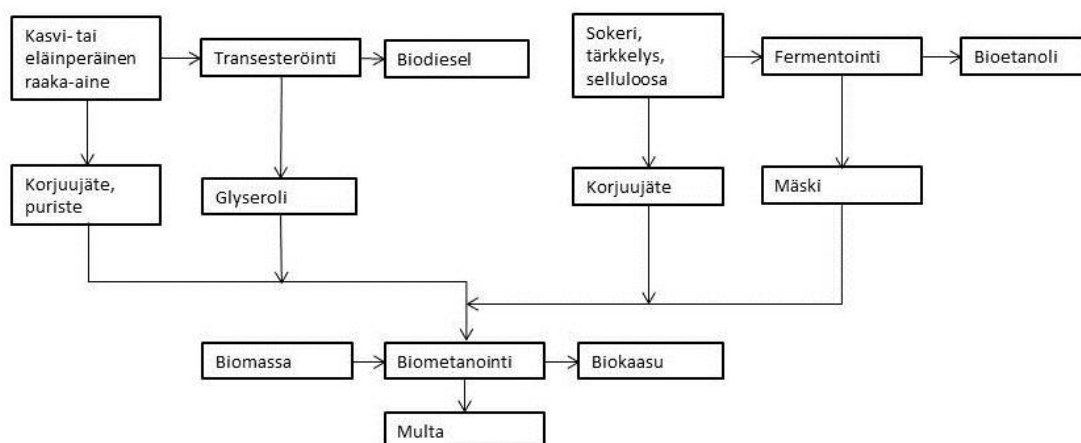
Kasvi- tai eläinperäinen raaka-aine

Transesteröinti

Biodiesel

Sokeri, tärkkelys, selluloosa

Fermentointi

Bioetanoli

Korjuujäte, puriste

Glyseroli

Korjuujäte

Mäski

Biomassa

Biometanointi

Biokaasu

Multa